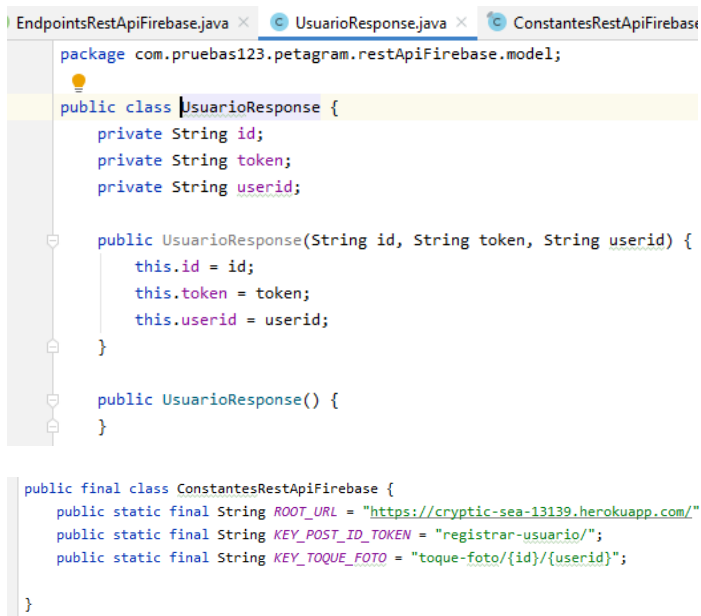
EndpointsRestApiFirebase.java × UsuarioResponse.java × ConstantesRestApiFirebase

package com.pruebas123.petagram.restApiFirebase.model;

public class UsuarioResponse {
    private String id;
    private String token;
    private String userid;

    public UsuarioResponse(String id, String token, String userid) {
        this.id = id;
        this.token = token;
        this.userid = userid;
    }

    public UsuarioResponse() {
    }

public final class ConstantesRestApiFirebase {
    public static final String ROOT_URL = "https://cryptic-sea-13139.herokuapp.com/"
    public static final String KEY_POST_ID_TOKEN = "registrar-usuario/";
    public static final String KEY_TOQUE_FOTO = "toque-foto/{id}/{userid}";

}